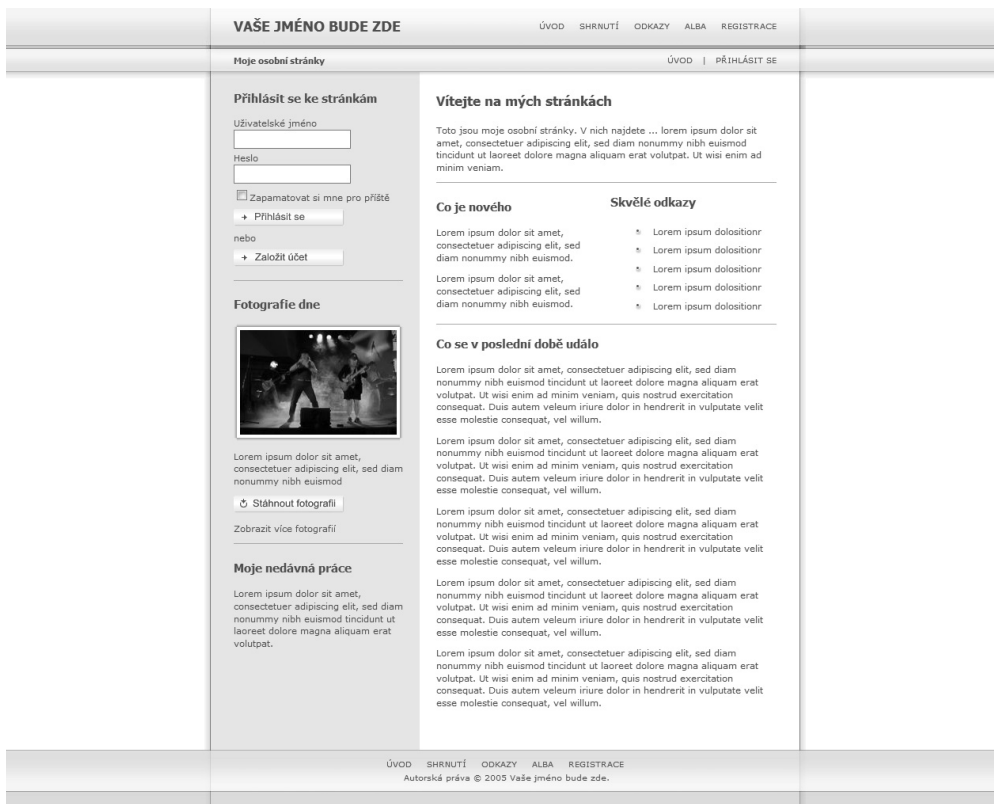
VAŠE JMÉNO BUDE ZDE

ÚVOD SHRNUTÍ ODKAZY ALBA REGISTRACE

Moje osobní stránky

ÚVOD | PŘIHLÁSIT SE

Přihlásit se ke stránkám

Uživatelské jméno

Heslo

Zapamatovat si mne pro příště

+ Přihlásit se

nebo

+ Založit účet

Fotografie dne

Lorem ipsum dolor sit amet, consectetuer adipiscing elit, sed diam nonummy nibh euismod

Stáhnout fotografii

Zobrazit více fotografií

Moje nedávná práce

Lorem ipsum dolor sit amet, consectetuer adipiscing elit, sed diam nonummy nibh euismod tincidunt ut laoreet dolore magna aliquam erat volutpat.

Vítejte na mých stránkách

Toto jsou moje osobní stránky. V nich najdete ... lorem ipsum dolor sit amet, consectetuer adipiscing elit, sed diam nonummy nibh euismod tincidunt ut laoreet dolore magna aliquam erat volutpat. Ut wisi enim ad minim veniam.

Co je nového

Lorem ipsum dolor sit amet, consectetuer adipiscing elit, sed diam nonummy nibh euismod.

Lorem ipsum dolor sit amet, consectetuer adipiscing elit, sed diam nonummy nibh euismod.

Skvělé odkazy

Lorem ipsum dolositionr

Lorem ipsum dolositionr

Lorem ipsum dolositionr

Lorem ipsum dolositionr

Lorem ipsum dolositionr

Co se v poslední době událo

Lorem ipsum dolor sit amet, consectetuer adipiscing elit, sed diam nonummy nibh euismod tincidunt ut laoreet dolore magna aliquam erat volutpat. Ut wisi enim ad minim veniam, quis nostrud exercitation consequat. Duis autem veleum iriure dolor in hendrerit in vulputate velit esse molestie consequat, vel willum.

Lorem ipsum dolor sit amet, consectetuer adipiscing elit, sed diam nonummy nibh euismod tincidunt ut laoreet dolore magna aliquam erat volutpat. Ut wisi enim ad minim veniam, quis nostrud exercitation consequat. Duis autem veleum iriure dolor in hendrerit in vulputate velit esse molestie consequat, vel willum.

Lorem ipsum dolor sit amet, consectetuer adipiscing elit, sed diam nonummy nibh euismod tincidunt ut laoreet dolore magna aliquam erat volutpat. Ut wisi enim ad minim veniam, quis nostrud exercitation consequat. Duis autem veleum iriure dolor in hendrerit in vulputate velit esse molestie consequat, vel willum.

Lorem ipsum dolor sit amet, consectetuer adipiscing elit, sed diam nonummy nibh euismod tincidunt ut laoreet dolore magna aliquam erat volutpat. Ut wisi enim ad minim veniam, quis nostrud exercitation consequat. Duis autem veleum iriure dolor in hendrerit in vulputate velit esse molestie consequat, vel willum.

Lorem ipsum dolor sit amet, consectetuer adipiscing elit, sed diam nonummy nibh euismod tincidunt ut laoreet dolore magna aliquam erat volutpat. Ut wisi enim ad minim veniam, quis nostrud exercitation consequat. Duis autem veleum iriure dolor in hendrerit in vulputate velit esse molestie consequat, vel willum.

ÚVOD SHRNUTÍ ODKAZY ALBA REGISTRACE
Autorská práva © 2005 Vaše jméno bude zde.